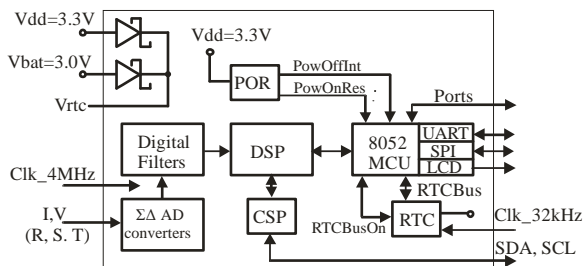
Vdd=3.3V

Vbat=3.0V

Vrtc

Vdd=3.3V

POR

PowOffInt

PowOnRes

Ports

Digital Filters

DSP

8052 MCU

UART

SPI

LCD

Clk_4MHz

RTCBus

I,V (R, S. T)

ΣΔ AD converters

CSP

RTCBusOn

RTC

Clk_32kHz

SDA, SCL